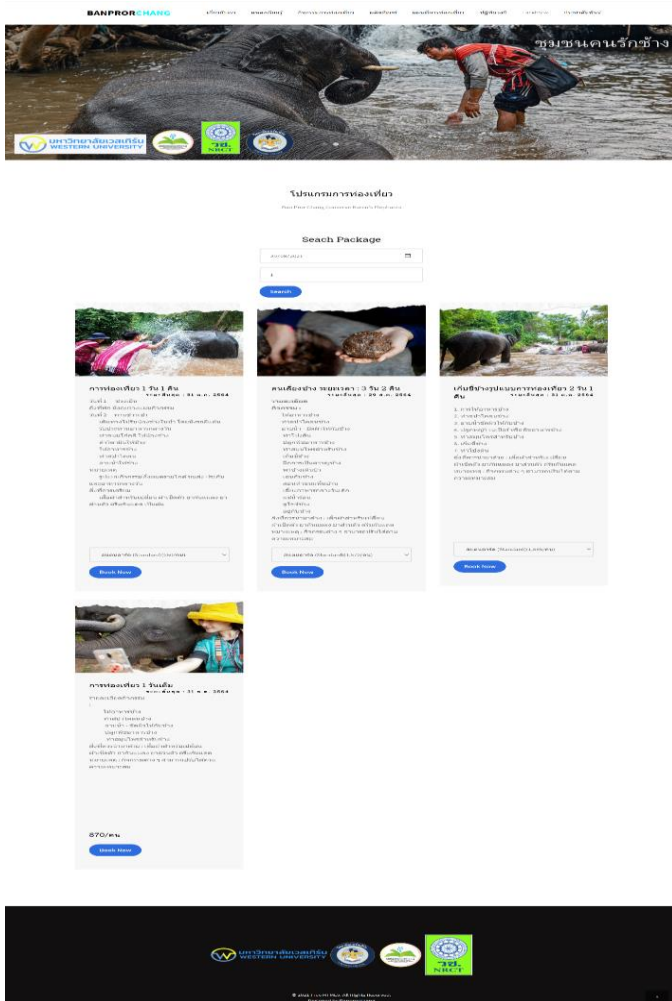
BANPRORCHANG

ชุมชนคนรักช้าง

มหาวิทยาลัยเวสเทิร์น WESTERN UNIVERSITY

วช. NRCT

โปรแกรมการท่องเที่ยว

Seach Package

Search

การท่องเที่ยว 1 วัน 1 คืน

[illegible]

Book Now

คนเลี้ยงช้าง หมูเกษตร : 3 วัน 2 คืน

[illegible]

Book Now

เก็บขี้ช้างรูปแบบการท่องเที่ยว 2 วัน 1 คืน

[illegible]

Book Now

การท่องเที่ยว 1 วันเต็ม

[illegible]

870/คน

Book Now

มหาวิทยาลัยเวสเทิร์น WESTERN UNIVERSITY

NRCT

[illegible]